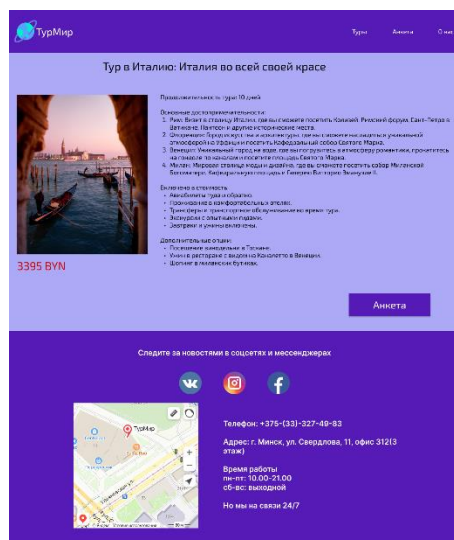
ТурМир

Туры Анкета О нас

Тур в Италию: Италия во всей своей красе

Продолжительность тура 10 дней

Основные достопримечательности:
1. Рим: Визит в столицу Италии, где вы сможете посетить Колизей, Римский форум, Сант-Петра в Ватикане, Пантеон и другие исторические места.
2. Флоренция: Город искусства и архитектуры, где вы сможете насладиться уникальной атмосферой на Уффици и посетить Кафедральный собор Санта Мария.
3. Венеция: Уникальный город на воде, где вы погрузитесь в атмосферу романтики, прогуляетесь на гондоле по каналам и посетите площадь Святого Марка.
4. Милан: Мировая столица моды и дизайна, где вы сможете посетить собор Миланский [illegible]

Включено в стоимость:
• Авиабилеты туда и обратно.
• Проживание в комфортабельных отелях.
• Трансферы и транспортное обслуживание во время тура.
• Экскурсии с опытными гидами.
• Завтраки и ужины включены.

Дополнительные опции:
• Посещение винодельни в Тоскане.
• Ужин в ресторане с видом на Каналетто в Венеции.
• Шопинг в миланских бутиках.

3395 BYN

Анкета

Следите за новостями в соцсетях и мессенджерах

ТурМир

Телефон: +375-(33)-327-49-83

Адрес: г. Минск, ул. Свердлова, 11, офис 312(3 этаж)

Время работы
пн-пт: 10.00-21.00
сб-вс: выходной

Но мы на связи 24/7